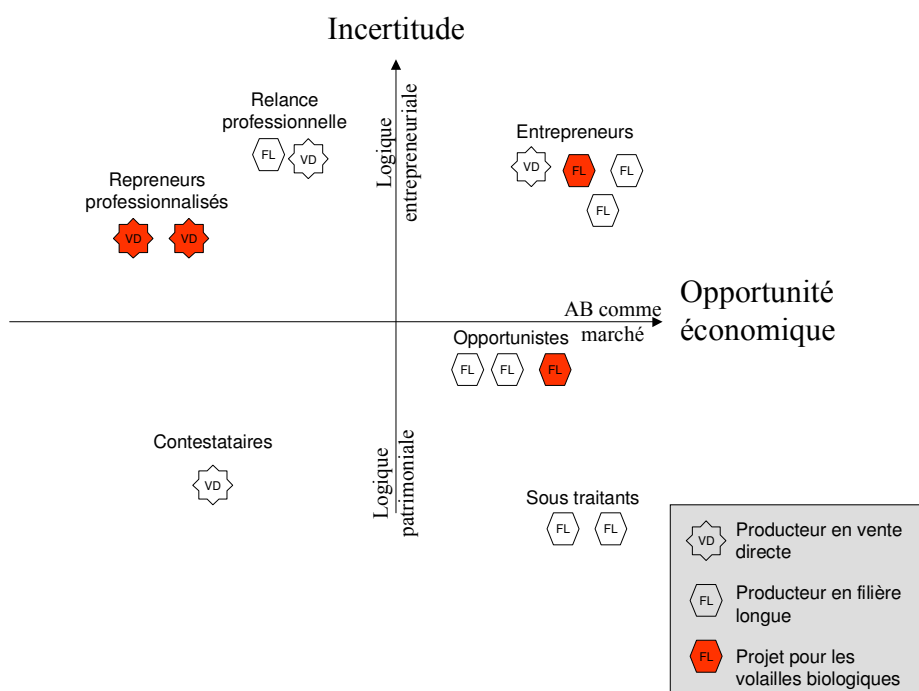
Incertitude

Logique entrepreneuriale

Relance professionnelle

FL VD

Entrepreneurs

VD FL FL

FL

Repreneurs professionnalisés

VD VD

AB comme marché

Opportunité économique

Opportunistes

FL FL FL

Contestataires

VD

Logique patrimoniale

Sous traitants

FL FL

VD Producteur en vente directe

FL Producteur en filière longue

FL Projet pour les volailles biologiques